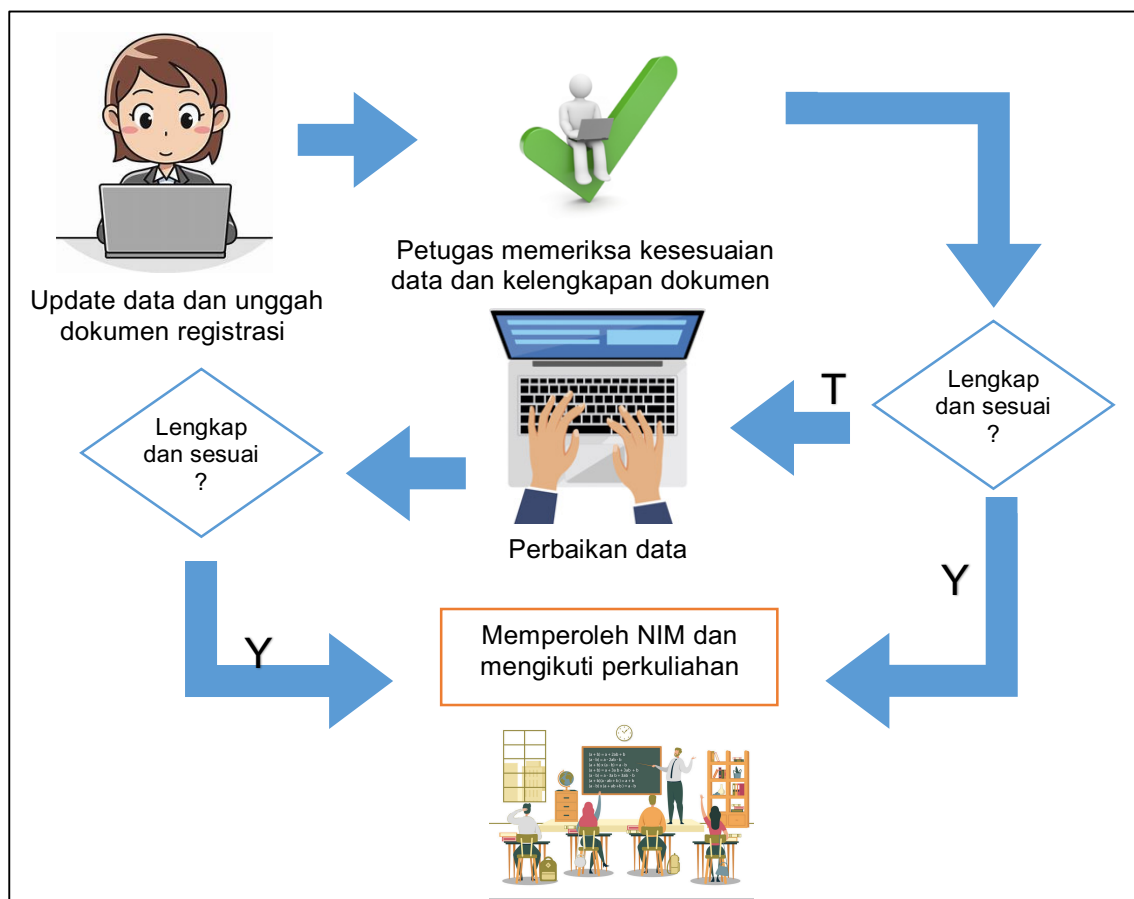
Update data dan unggah dokumen registrasi

Petugas memeriksa kesesuaian data dan kelengkapan dokumen

Lengkap dan sesuai ?

T

Perbaikan data

Lengkap dan sesuai ?

Y

Y

Memperoleh NIM dan mengikuti perkuliahan